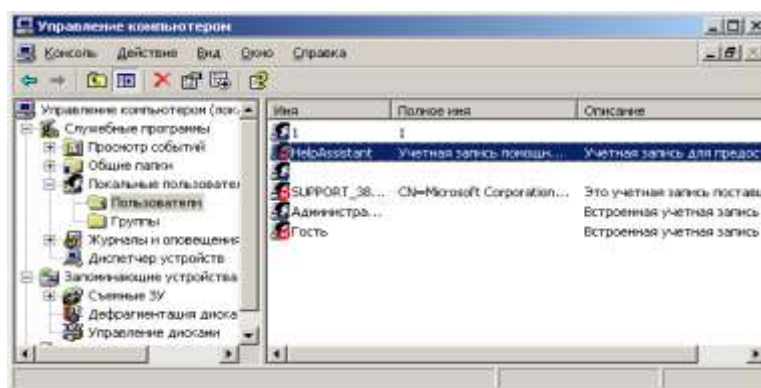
Управление компьютером

Консоль Действие Вид Окно Справка

Управление компьютером (лок.
Служебные программы
Просмотр событий
Общие папки
Локальные пользовател
Пользователи
Группы
Журналы и оповещения
Диспетчер устройств
Запоминающие устройства
Съемные ЗУ
Дефрагментация диска
Управление дисками

| Имя | Полное имя | Описание |
|---|---|---|
| 1 | 1 | |
| HelpAssistant | Учетная запись помощн... | Учетная запись для предос |
| | | |
| SUPPORT_38... | CN=Microsoft Corporation... | Это учетная запись постав |
| Администра... | | Встроенная учетная запись |
| Гость | | Встроенная учетная запись |